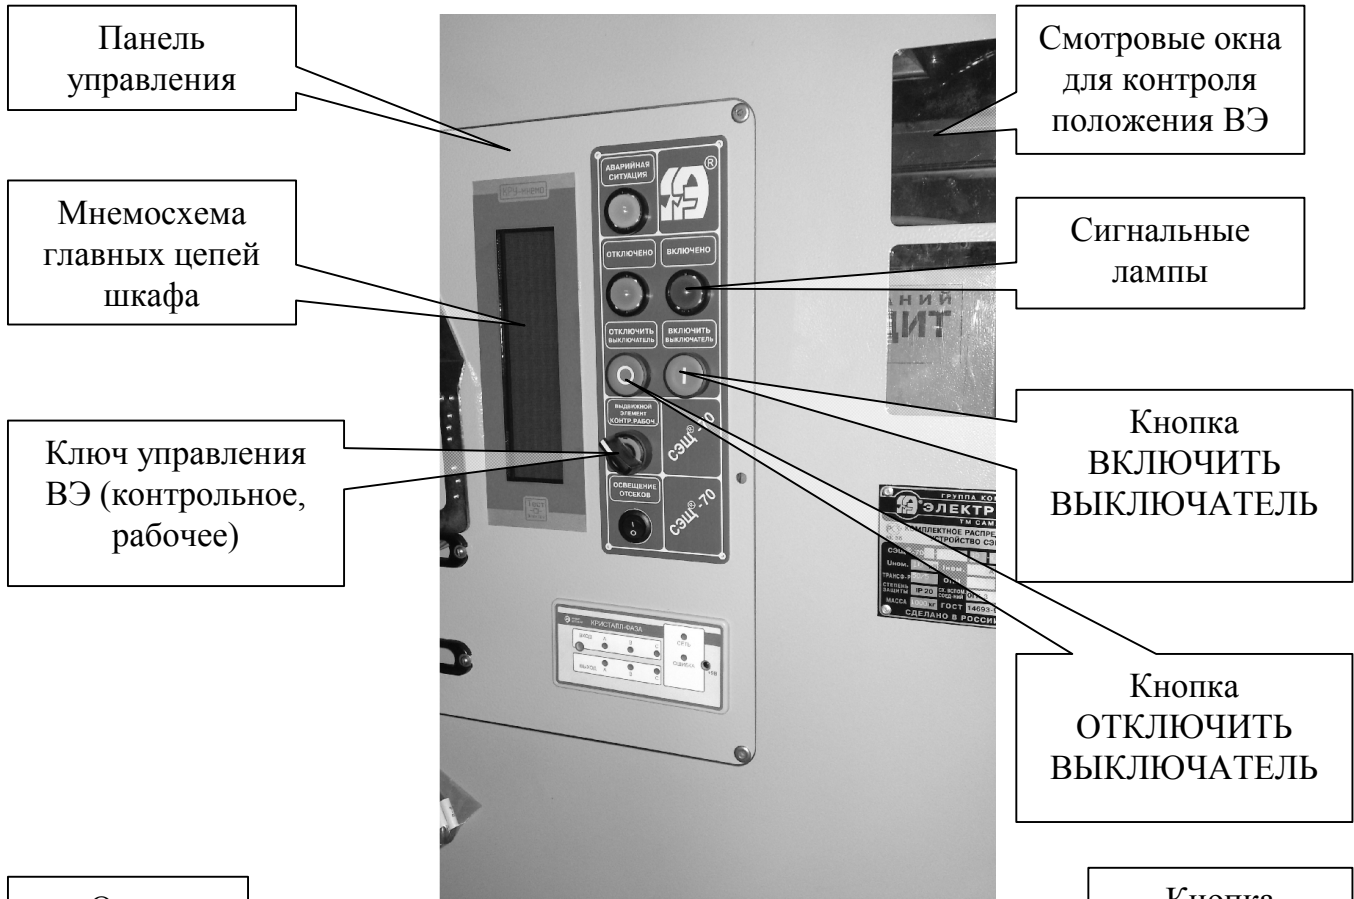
Панель управления

Смотровые окна для контроля положения ВЭ

Мнемосхема главных цепей шкафа

Сигнальные лампы

АВАРИЙНАЯ СИТУАЦИЯ

ОТКЛЮЧЕНО

ВКЛЮЧЕНО

ОТКЛЮЧИТЬ ВЫКЛЮЧАТЕЛЬ

ВКЛЮЧИТЬ ВЫКЛЮЧАТЕЛЬ

ВЫДВИЖНОЙ ЭЛЕМЕНТ КОНТР. РАБОЧ.

СЭЩ®-70

ОСВЕЩЕНИЕ ОТСЕКОВ

СЭЩ®-70

Кнопка ВКЛЮЧИТЬ ВЫКЛЮЧАТЕЛЬ

Ключ управления ВЭ (контрольное, рабочее)

ГРУППА КО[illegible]

ЭЛЕКТР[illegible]

КОМПЛЕКТНОЕ РАСПРЕ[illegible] УСТРОЙСТВО СЭ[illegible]

СТЕПЕНЬ ЗАЩИТЫ IP 20

МАССА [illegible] кг ГОСТ 14693-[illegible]

СДЕЛАНО В РОССИ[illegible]

КРИСТАЛЛ-ФАЗА

Кнопка ОТКЛЮЧИТЬ ВЫКЛЮЧАТЕЛЬ

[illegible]

Кнопка